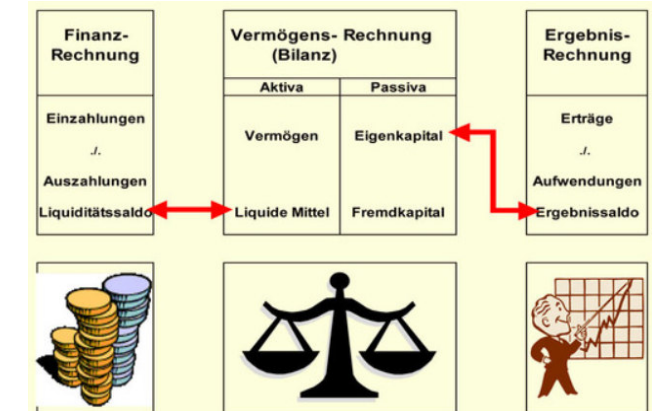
Finanz-Rechnung

Einzahlungen

./.

Auszahlungen

Liquiditätssaldo

Vermögens- Rechnung (Bilanz)

| Aktiva | Passiva |
|---|---|
| Vermögen | Eigenkapital |
| Liquide Mittel | Fremdkapital |

Ergebnis-Rechnung

Erträge

./.

Aufwendungen

Ergebnissaldo